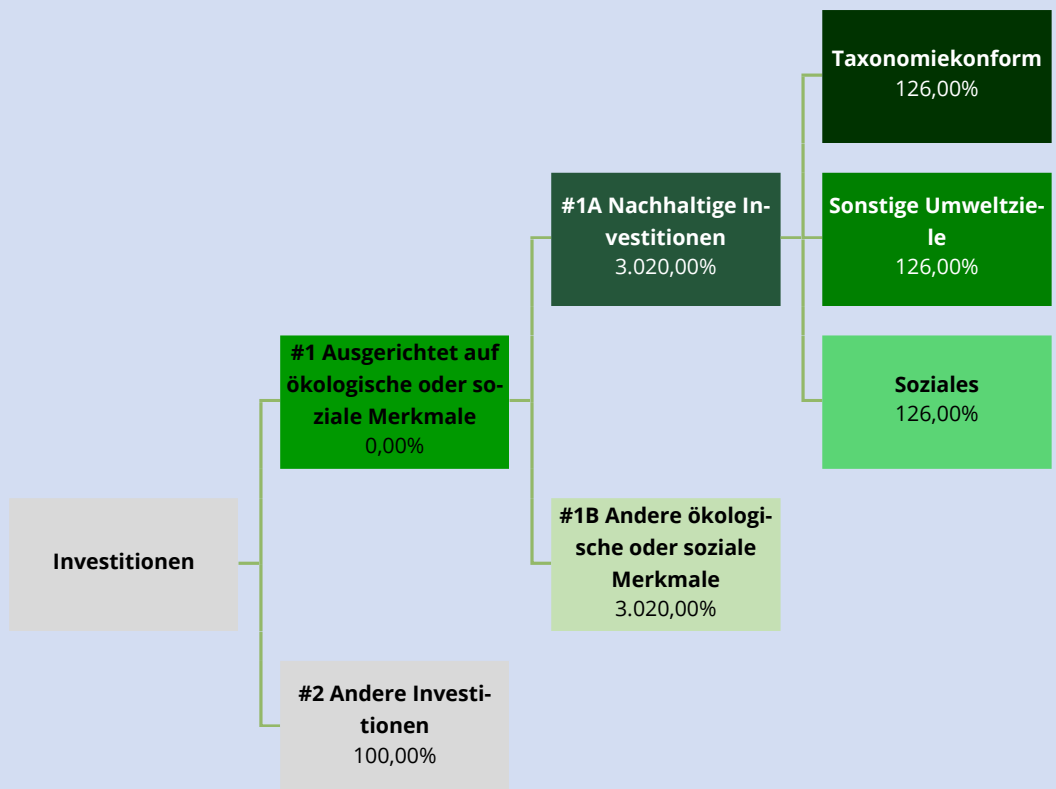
Taxonomiekonform
126,00%

#1A Nachhaltige Investitionen
3.020,00%

Sonstige Umweltziele
126,00%

#1 Ausgerichtet auf ökologische oder soziale Merkmale
0,00%

Soziales
126,00%

Investitionen

#1B Andere ökologische oder soziale Merkmale
3.020,00%

#2 Andere Investitionen
100,00%